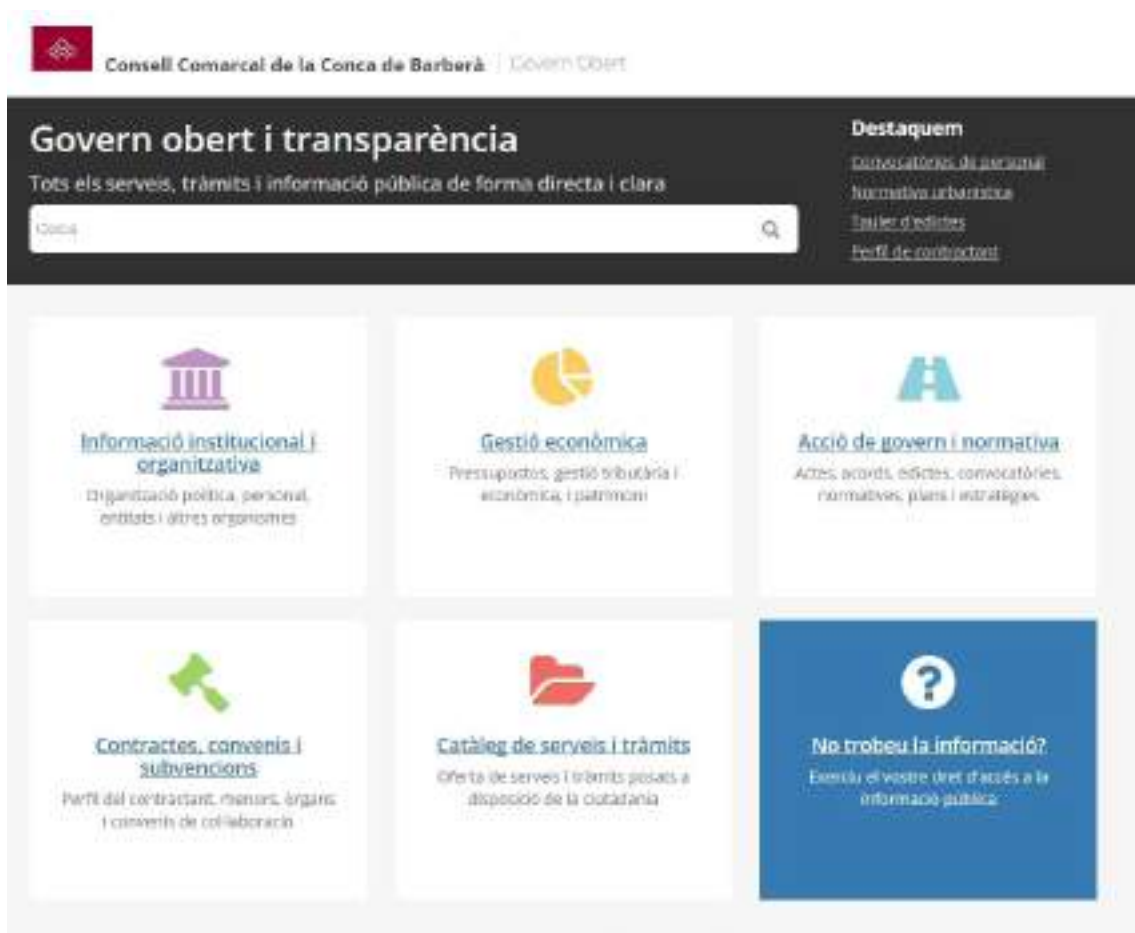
Consell Comarcal de la Conca de Barberà | Govern Obert

Govern obert i transparència

Tots els serveis, tràmits i informació pública de forma directa i clara

Cerca

Destaquem

Convocatòries de personal

Normativa urbanística

Tauler d'edictes

Perfil de contractant

Informació institucional i organitzativa

Organització política, personal, entitats i altres organismes

Gestió econòmica

Pressupostos, gestió tributària i econòmica, i patrimoni

Acció de govern i normativa

Actes, acords, edictes, convocatòries, normatives, plans i estratègies

Contractes, convenis i subvencions

Perfil del contractant, menors, òrgans i convenis de col·laboració

Catàleg de serveis i tràmits

Oferta de serveis i tràmits posats a disposició de la ciutadania

No trobeu la informació?

Exerciu el vostre dret d'accés a la informació pública